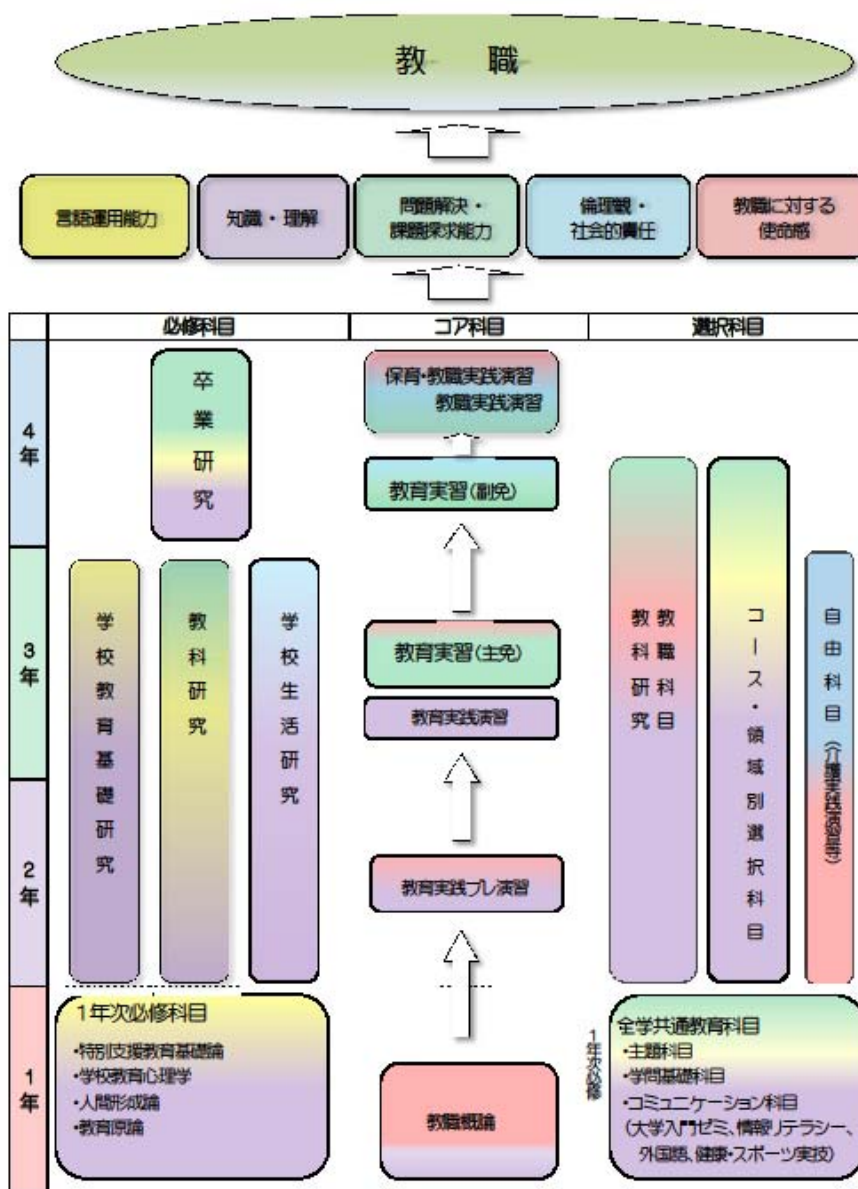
教　職

言語運用能力

知識・理解

問題解決・
課題探求能力

倫理観・
社会的責任

教職に対する
使命感

| | 必修科目 | コア科目 | 選択科目 |
|---|---|---|---|
| 4年 | | | |
| 3年 | | | |
| 2年 | | | |
| 1年 | | | |

卒業研究

学校教育基礎研究

教科研究

学校生活研究

保育・教職実践演習
教職実践演習

教育実習（副免）

教育実習（主免）

教育実践演習

教育実践プレ演習

教職概論

1年次必修

教科研究

教職科目

コース・領域別選択科目

自由科目（介護等体験を含む）

1年次必修科目
・特別支援教育基礎論
・学校教育心理学
・人間形成論
・教育原論

全学共通教育科目
・主題科目
・学問基礎科目
・コミュニケーション科目
（大学入門ゼミ、情報リテラシー、外国語、健康・スポーツ実技）